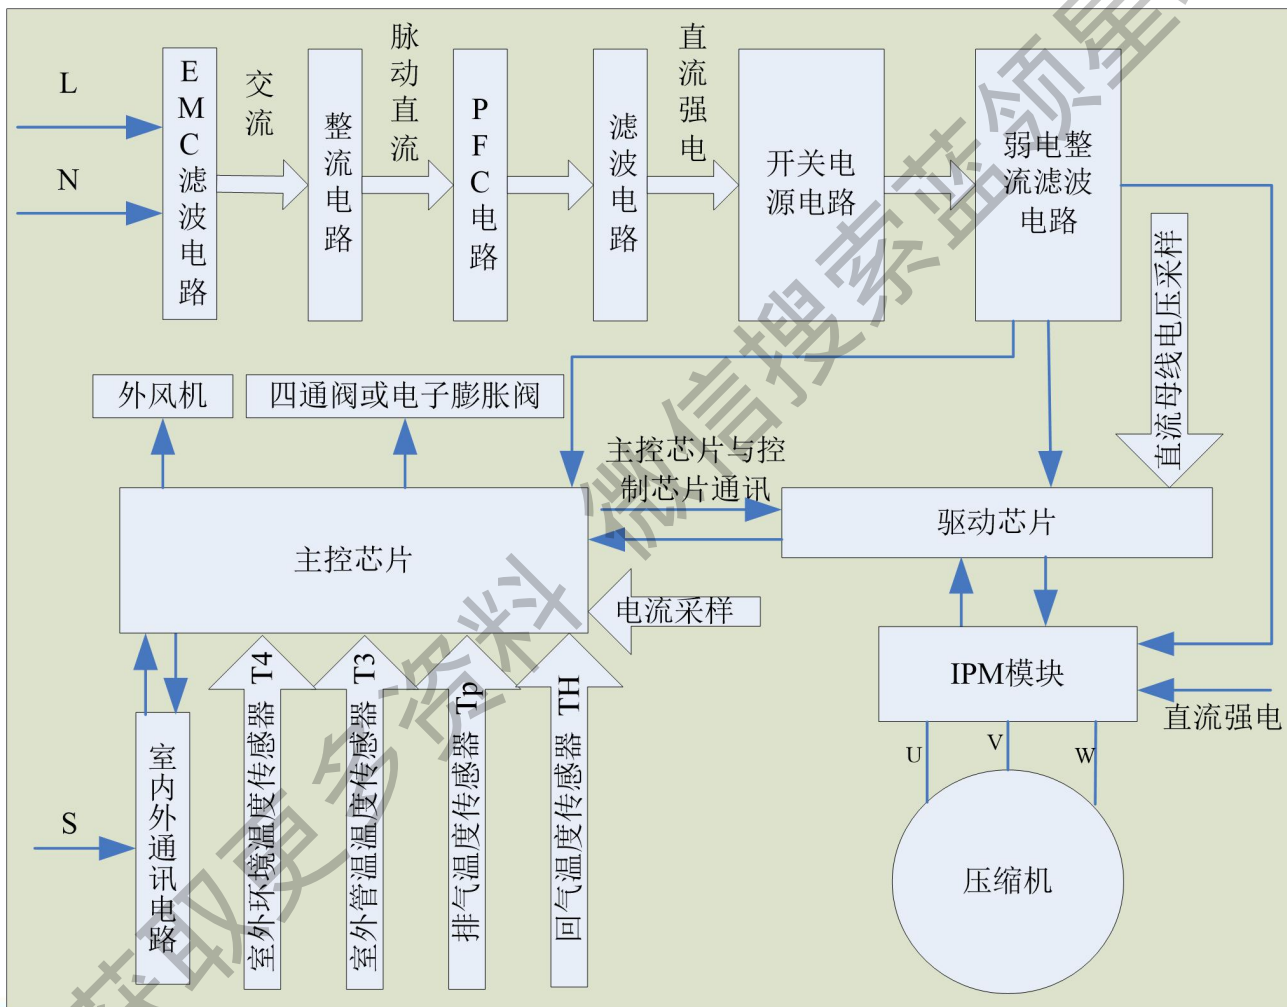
L

N

EMC滤波电路

交流

整流电路

脉动直流

PFC电路

滤波电路

直流强电

开关电源电路

弱电整流滤波电路

直流母线电压采样

外风机

四通阀或电子膨胀阀

主控芯片与控制芯片通讯

主控芯片

驱动芯片

电流采样

IPM模块

直流强电

U

V

W

压缩机

S

室内外通讯电路

T4
室外环境温度传感器

T3
室外管温温度传感器

Tp
排气温度传感器

TH
回气温度传感器

获取更多资料 微信搜索蓝领星